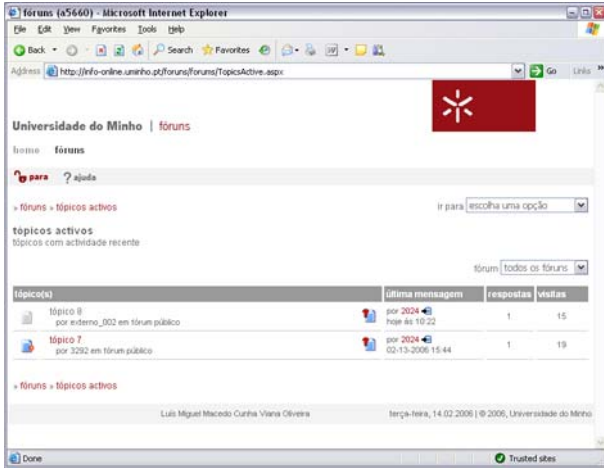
fóruns (a5660) - Microsoft Internet Explorer

File Edit View Favorites Tools Help

Back Search Favorites

Address http://info-online.uminho.pt/foruns/forums/TopicsActive.aspx Go Links

Universidade do Minho | fóruns

home fóruns

para ? ajuda

» fóruns » tópicos activos

ir para escolha uma opção

tópicos activos
tópicos com actividade recente

fórum todos os fóruns

| tópico(s) | última mensagem | respostas | visitas |
|---|---|---|---|
| tópico 8 por externo_002 em fórum público | por 2024 hoje às 10:22 | 1 | 15 |
| tópico 7 por 3292 em fórum público | por 2024 02-13-2006 15:44 | 1 | 19 |

» fóruns » tópicos activos

Luis Miguel Macedo Cunha Viana Oliveira

terça-feira, 14.02.2006 | © 2006, Universidade do Minho

Done

Trusted sites